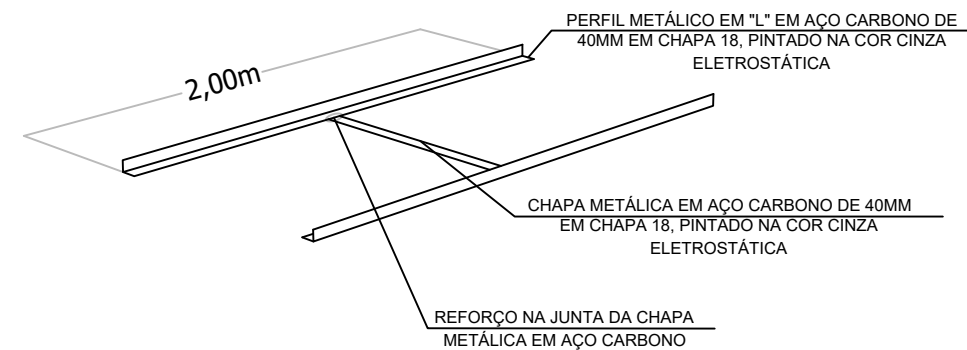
2,00m

PERFIL METÁLICO EM "L" EM AÇO CARBONO DE 40MM EM CHAPA 18, PINTADO NA COR CINZA ELETROSTÁTICA

CHAPA METÁLICA EM AÇO CARBONO DE 40MM EM CHAPA 18, PINTADO NA COR CINZA ELETROSTÁTICA

REFORÇO NA JUNTA DA CHAPA METÁLICA EM AÇO CARBONO